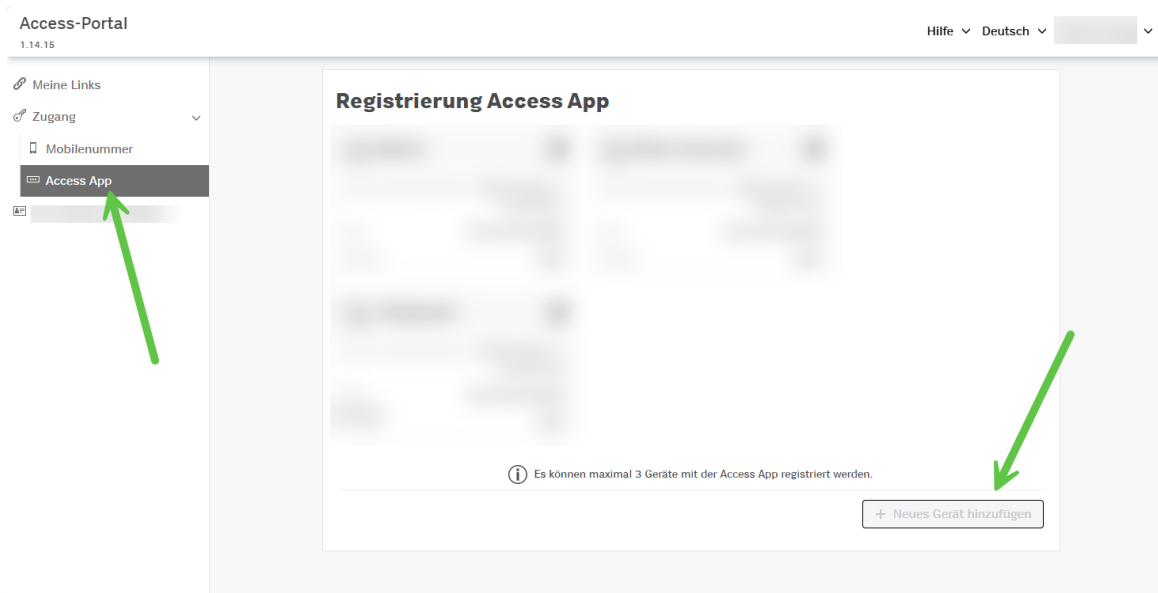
Access-Portal
1.14.15

Hilfe Deutsch

Meine Links
Zugang
Mobilenummer
Access App

Registrierung Access App

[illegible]

Es können maximal 3 Geräte mit der Access App registriert werden.

+ Neues Gerät hinzufügen